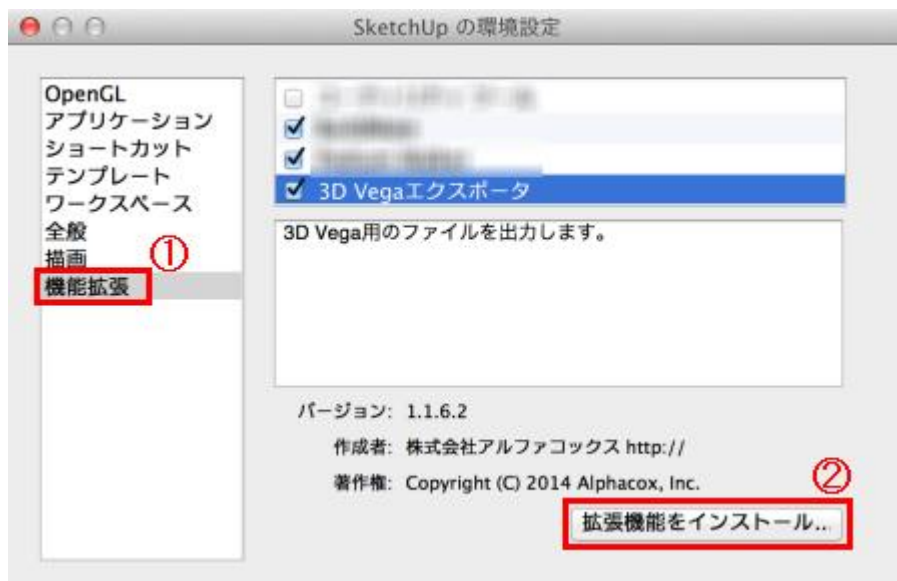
SketchUp の環境設定

OpenGL
アプリケーション
ショートカット
テンプレート
ワークスペース
全般
描画
機能拡張
①

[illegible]
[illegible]
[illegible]
3D Vegaエクスポータ

3D Vega用のファイルを出力します。

バージョン: 1.1.6.2
作成者: 株式会社アルファコックス http://
著作権: Copyright (C) 2014 Alphacox, Inc.

②
拡張機能をインストール...